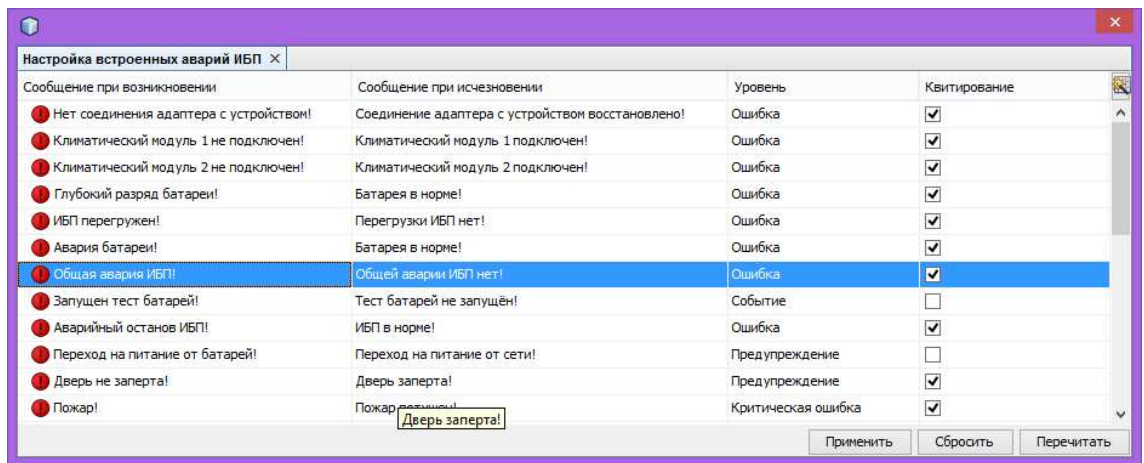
Настройка встроенных аварий ИБП ×

| Сообщение при возникновении | Сообщение при исчезновении | Уровень | Квитирование |
|---|---|---|---|
| Нет соединения адаптера с устройством! | Соединение адаптера с устройством восстановлено! | Ошибка | ✓ |
| Климатический модуль 1 не подключен! | Климатический модуль 1 подключен! | Ошибка | ✓ |
| Климатический модуль 2 не подключен! | Климатический модуль 2 подключен! | Ошибка | ✓ |
| Глубокий разряд батареи! | Батарея в норме! | Ошибка | ✓ |
| ИБП перегружен! | Перегрузки ИБП нет! | Ошибка | ✓ |
| Авария батареи! | Батарея в норме! | Ошибка | ✓ |
| Общая авария ИБП! | Общей аварии ИБП нет! | Ошибка | ✓ |
| Запущен тест батарей! | Тест батарей не запущён! | Событие | |
| Аварийный останов ИБП! | ИБП в норме! | Ошибка | ✓ |
| Переход на питание от батарей! | Переход на питание от сети! | Предупреждение | |
| Дверь не заперта! | Дверь заперта! | Предупреждение | ✓ |
| Пожар! | Пожар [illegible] | Критическая ошибка | ✓ |

Дверь заперта!

Применить Сбросить Перечитать